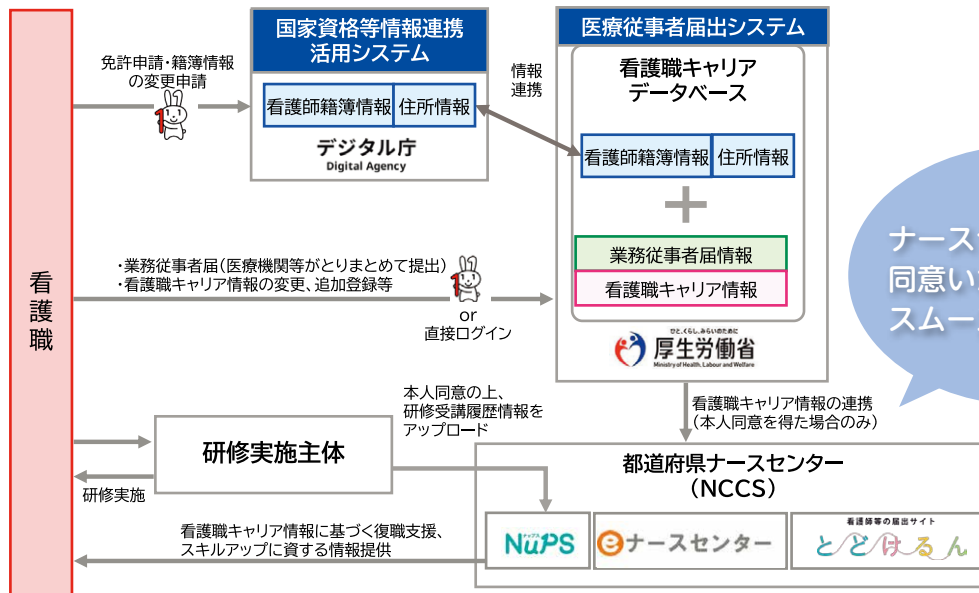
看護職

免許申請・籍簿情報の変更申請

国家資格等情報連携活用システム

看護師籍簿情報
住所情報

デジタル庁
Digital Agency

情報連携

医療従事者届出システム

看護職キャリアデータベース

看護師籍簿情報
住所情報

＋

業務従事者届情報
看護職キャリア情報

ひと、くらし、みらいのために
厚生労働省
Ministry of Health, Labour and Welfare

・業務従事者届（医療機関等がとりまとめて提出）
・看護職キャリア情報の変更、追加登録等

or
直接ログイン

ナース
同意い
スムー

本人同意の上、研修受講履歴情報をアップロード

研修実施主体

研修実施

看護職キャリア情報の連携
（本人同意を得た場合のみ）

都道府県ナースセンター
（NCCS）

看護職キャリア情報に基づく復職支援、スキルアップに資する情報提供

NuPS

eナースセンター

看護師等の届出サイト
とどけるん